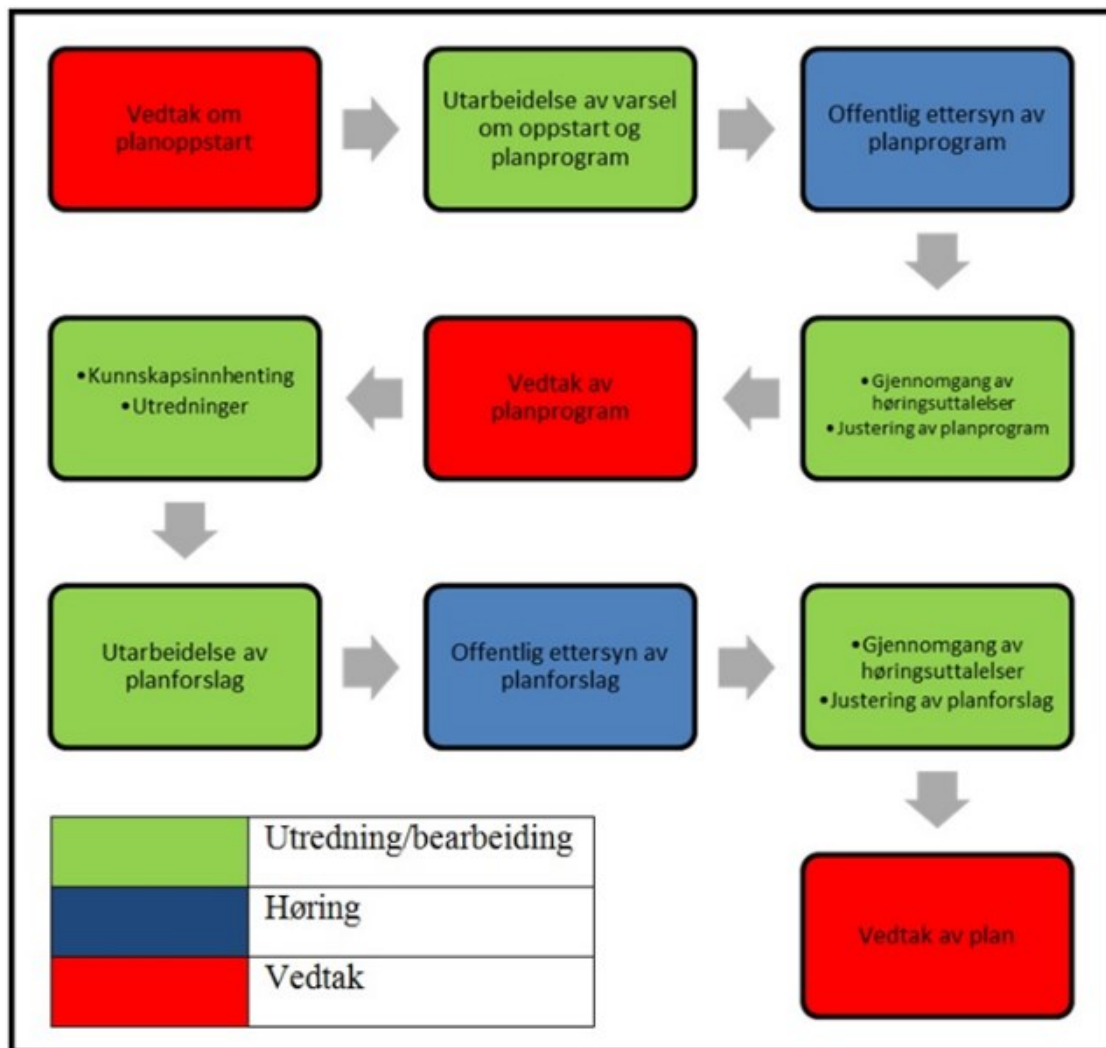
Vedtak om planoppstart

Utarbeidelse av varsel om oppstart og planprogram

Offentlig ettersyn av planprogram

•Gjennomgang av høringsuttalelser
•Justering av planprogram

Vedtak av planprogram

•Kunnskapsinnhenting
•Utredninger

Utarbeidelse av planforslag

Offentlig ettersyn av planforslag

•Gjennomgang av høringsuttalelser
•Justering av planforslag

Vedtak av plan

| | |
|---|---|
| | Utredning/bearbeiding |
| | Høring |
| | Vedtak |